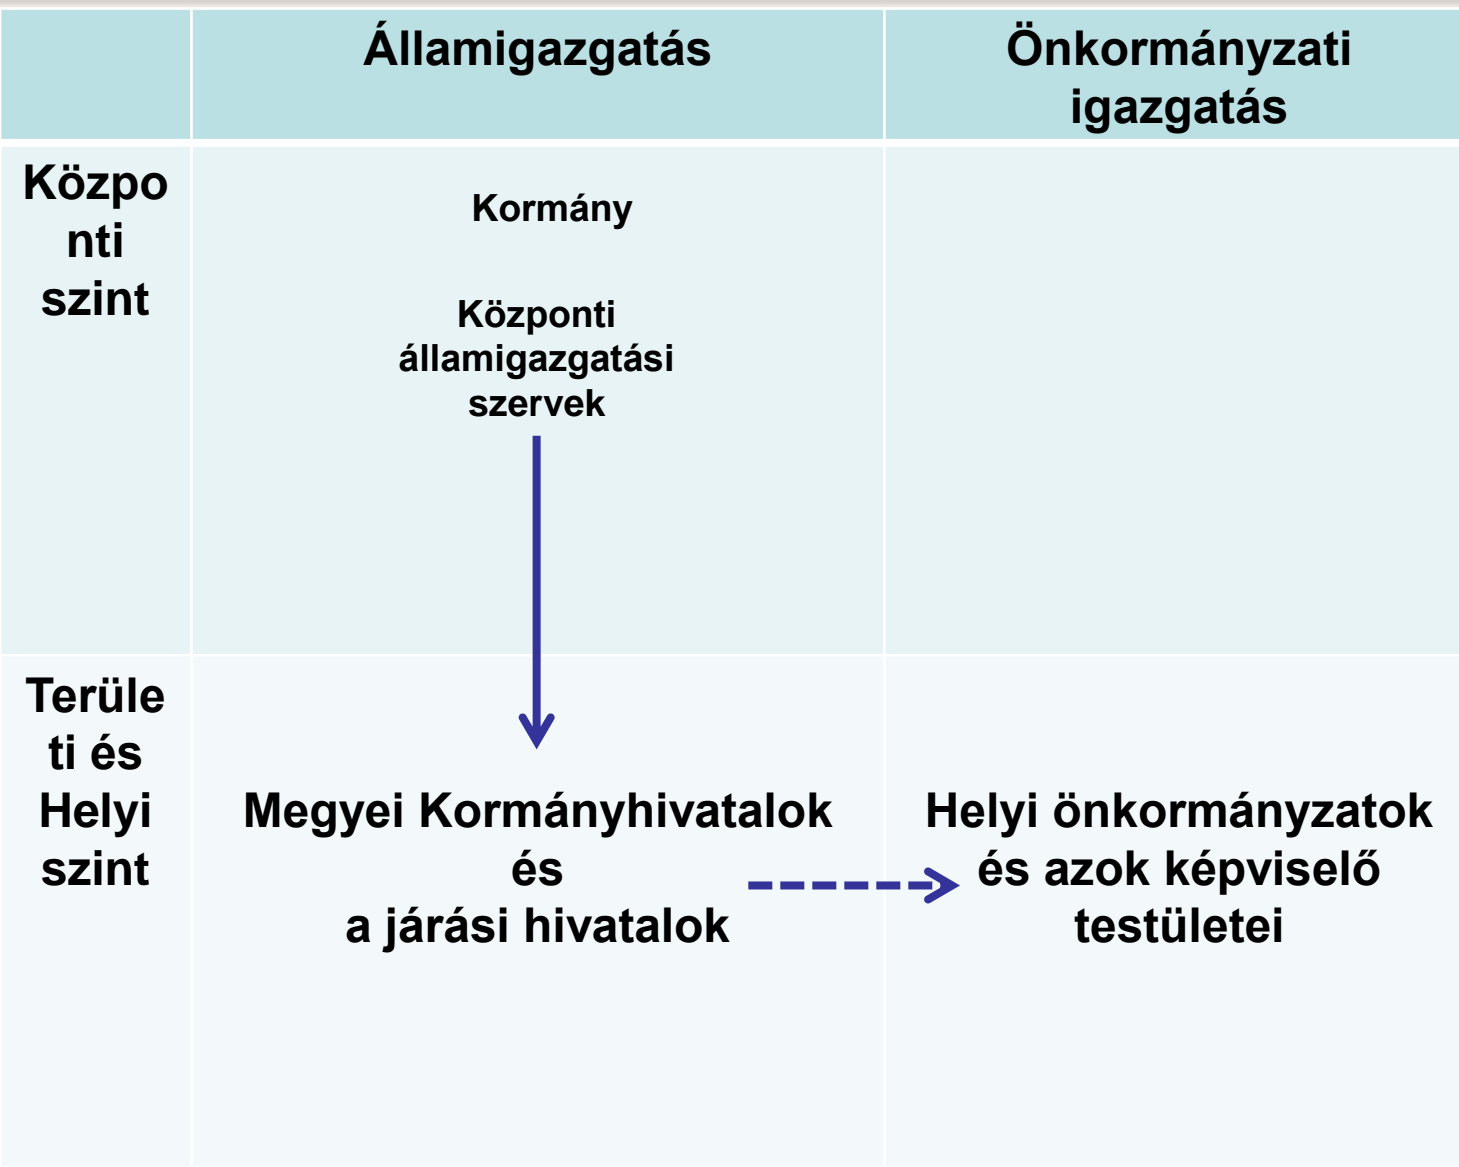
| | Államigazgatás | Önkormányzati igazgatás |
|---|---|---|
| Központi szint | Kormány<br><br>Központi államigazgatási szervek | |
| Területi és Helyi szint | Megyei Kormányhivatalok és a járási hivatalok | Helyi önkormányzatok és azok képviselő testületei |